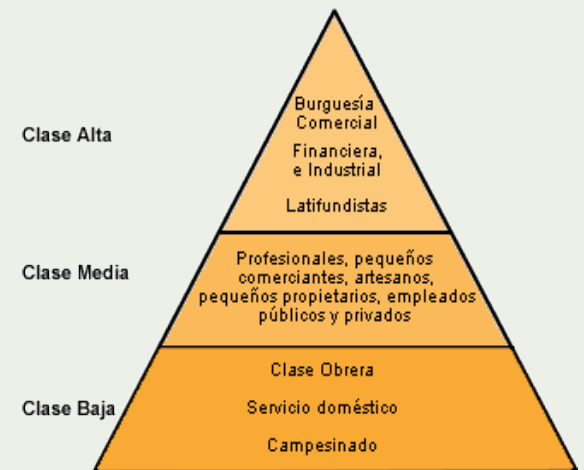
Clase Alta

Burguesía Comercial

Financiera, e Industrial

Latifundistas

Clase Media

Profesionales, pequeños comerciantes, artesanos, pequeños propietarios, empleados públicos y privados

Clase Baja

Clase Obrera

Servicio doméstico

Campesinado